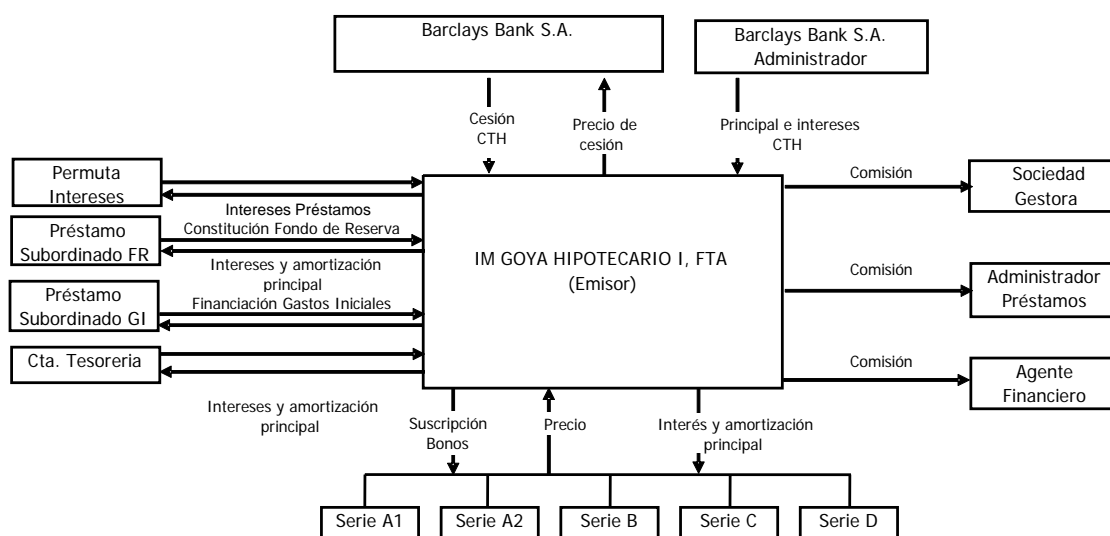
Barclays Bank S.A.

Barclays Bank S.A. Administrador

Cesión CTH

Precio de cesión

Principal e intereses CTH

Permuta Intereses

Préstamo Subordinado FR

Intereses Préstamos

Constitución Fondo de Reserva

Intereses y amortización principal

Financiación Gastos Iniciales

Préstamo Subordinado GI

Cta. Tesoreria

IM GOYA HIPOTECARIO I, FTA (Emisor)

Comisión

Sociedad Gestora

Comisión

Administrador Préstamos

Comisión

Agente Financiero

Intereses y amortización principal

Suscripción Bonos

Precio

Interés y amortización principal

Serie A1

Serie A2

Serie B

Serie C

Serie D